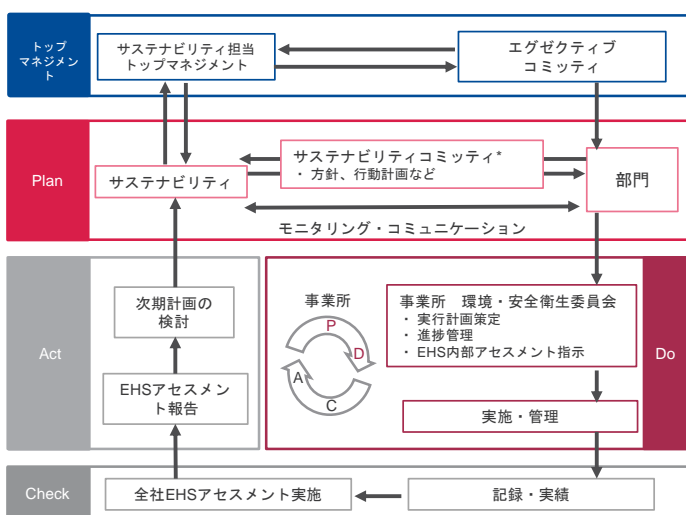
トップマネジメント

サステナビリティ担当トップマネジメント

エグゼクティブコミッティ

Plan

サステナビリティ

サステナビリティコミッティ*
・ 方針、行動計画など

部門

モニタリング・コミュニケーション

Act

次期計画の検討

EHSアセスメント報告

事業所

P
D
A
C

事業所　環境・安全衛生委員会
・ 実行計画策定
・ 進捗管理
・ EHS内部アセスメント指示

Do

実施・管理

Check

全社EHSアセスメント実施

記録・実績